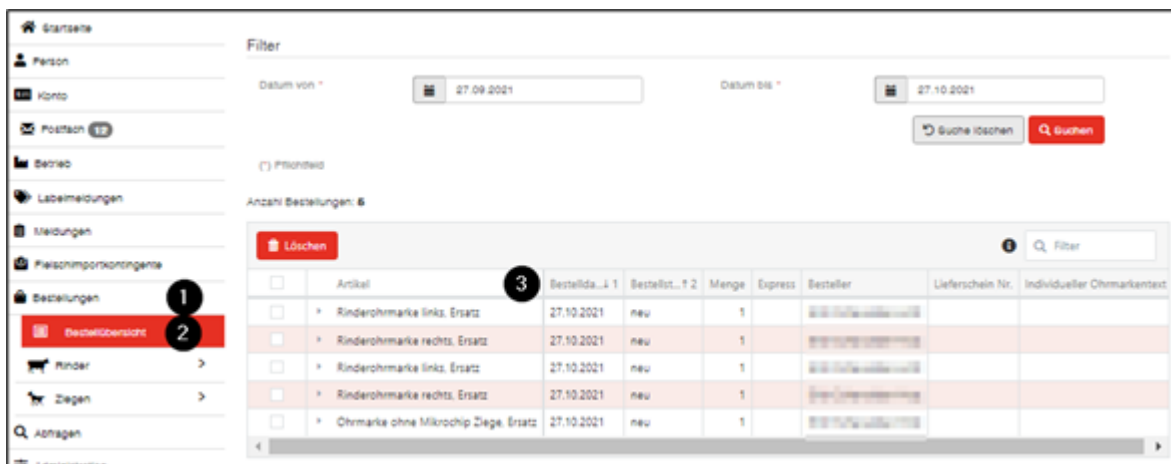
Startseite
Person
Konto
Postfach 12
Betrieb
Labelmeldungen
Meldungen
Fleischimportkontingente
Bestellungen 1
Bestellübersicht 2
Rinder >
Ziegen >
Abfragen

Filter

Datum von * 27.09.2021
Datum bis * 27.10.2021

Suche löschen
Suchen

(*) Pflichtfeld

Anzahl Bestellungen: 6

Löschen
Filter

3

| | | Artikel | Bestellda... ↓ 1 | Bestellst... ↑ 2 | Menge | Express | Besteller | Lieferschein Nr. | Individueller Ohrmarkentext |
|---|---|---|---|---|---|---|---|---|---|
| | › | Rinderohrmarke links, Ersatz | 27.10.2021 | neu | 1 | | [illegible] | | |
| | › | Rinderohrmarke rechts, Ersatz | 27.10.2021 | neu | 1 | | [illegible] | | |
| | › | Rinderohrmarke links, Ersatz | 27.10.2021 | neu | 1 | | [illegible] | | |
| | › | Rinderohrmarke rechts, Ersatz | 27.10.2021 | neu | 1 | | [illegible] | | |
| | › | Ohrmarke ohne Mikrochip Ziege, Ersatz | 27.10.2021 | neu | 1 | | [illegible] | | |